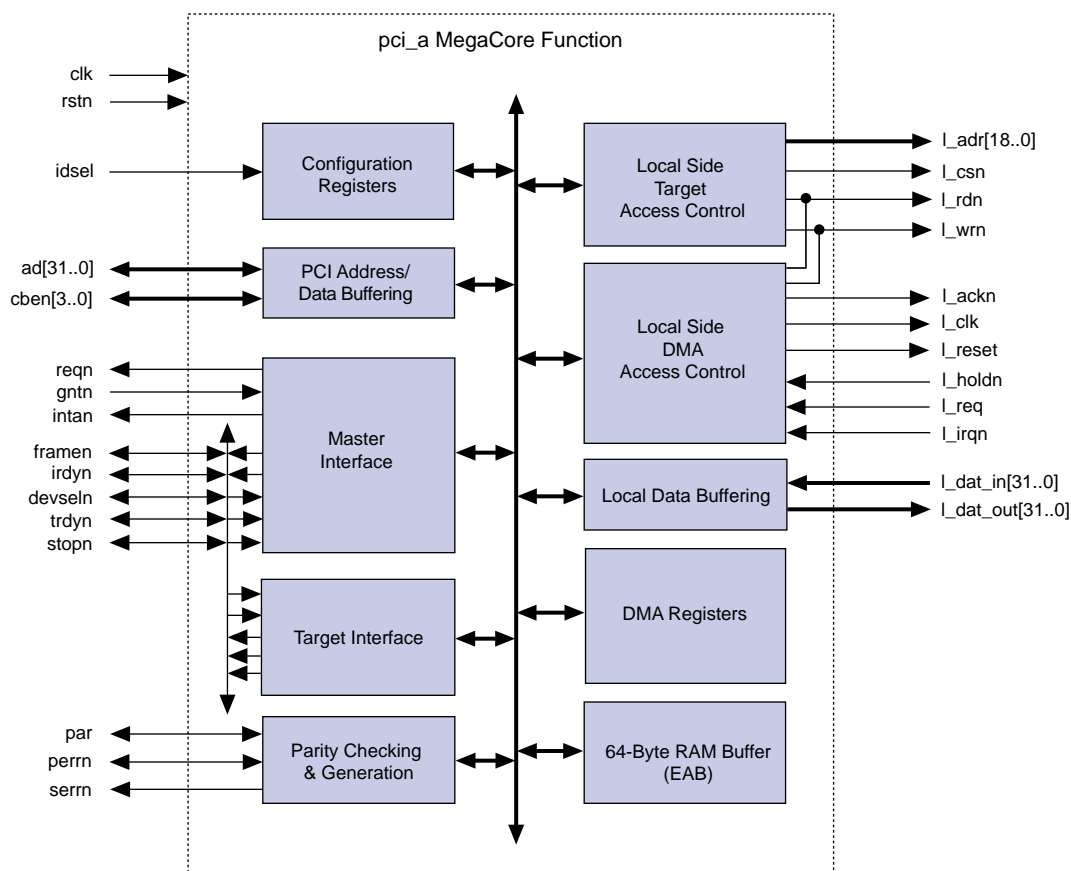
pci_a MegaCore Function

clk
rstn
idsel
ad[31..0]
cben[3..0]
reqn
gntn
intan
framen
irdyn
devseln
trdyn
stopn
par
perrn
serrn

Configuration Registers

PCI Address/ Data Buffering

Master Interface

Target Interface

Parity Checking & Generation

Local Side Target Access Control

Local Side DMA Access Control

Local Data Buffering

DMA Registers

64-Byte RAM Buffer (EAB)

l_adr[18..0]
l_csn
l_rdn
l_wrn
l_ackn
l_clk
l_reset
l_holdn
l_req
l_irqn
l_dat_in[31..0]
l_dat_out[31..0]